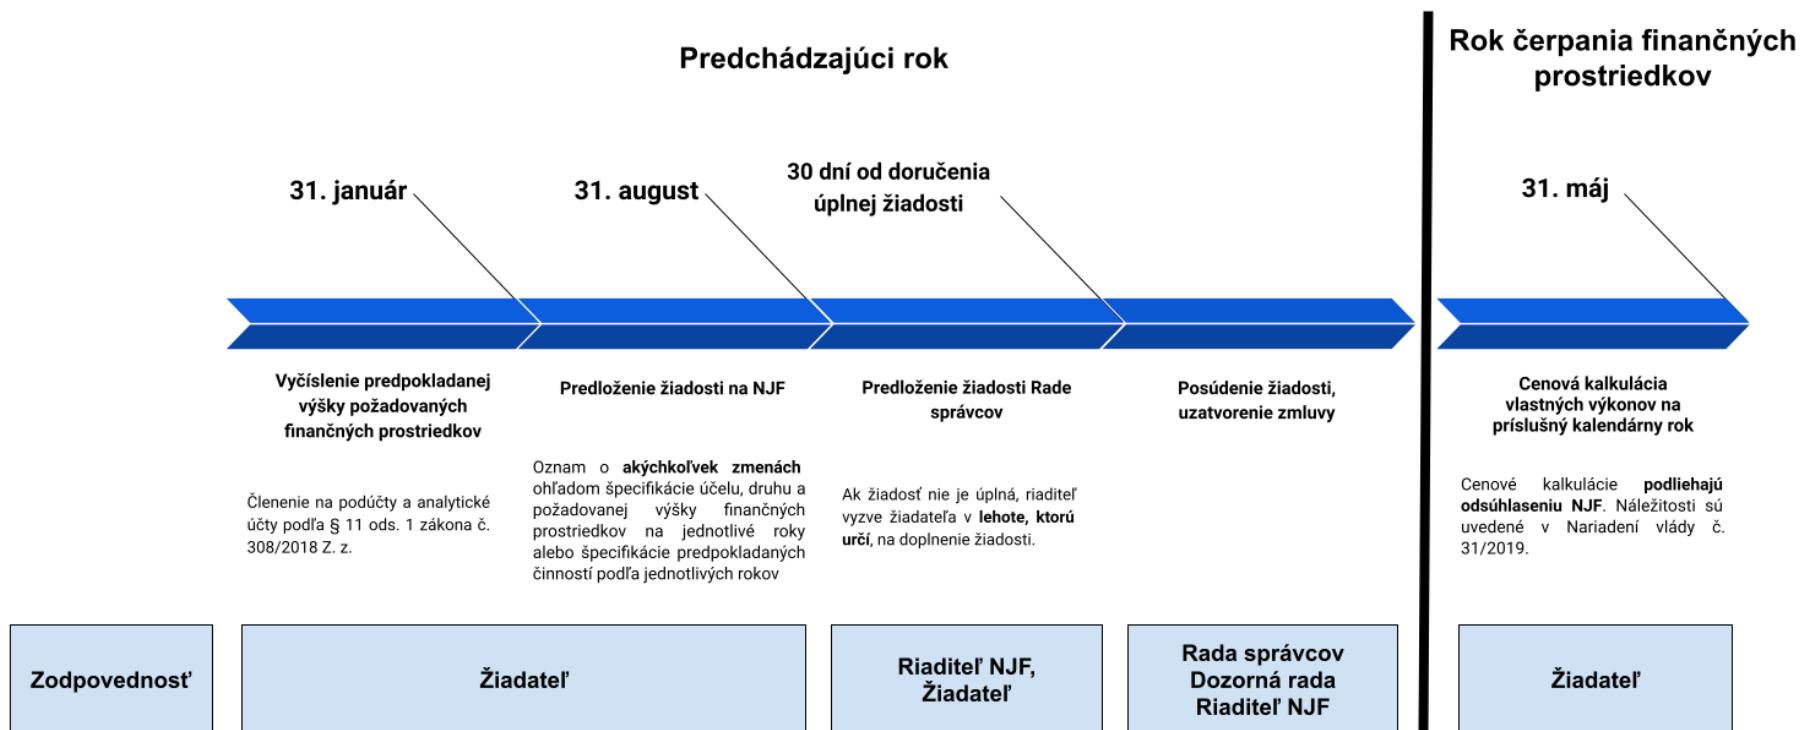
Predchádzajúci rok

Rok čerpania finančných prostriedkov

31. január

31. august

30 dní od doručenia úplnej žiadosti

31. máj

Vyčíslenie predpokladanej výšky požadovaných finančných prostriedkov

Členenie na podúčty a analytické účty podľa § 11 ods. 1 zákona č. 308/2018 Z. z.

Predloženie žiadosti na NJF

Oznam o **akýchkoľvek zmenách** ohľadom špecifikácie účelu, druhu a požadovanej výšky finančných prostriedkov na jednotlivé roky alebo špecifikácie predpokladaných činností podľa jednotlivých rokov

Predloženie žiadosti Rade správcov

Ak žiadosť nie je úplná, riaditeľ vyzve žiadateľa v **lehote, ktorú určí**, na doplnenie žiadosti.

Posúdenie žiadosti, uzatvorenie zmluvy

Cenová kalkulácia vlastných výkonov na príslušný kalendárny rok

Cenové kalkulácie **podliehajú odsúhlaseniu NJF**. Náležitosti sú uvedené v Nariadení vlády č. 31/2019.

| Zodpovednosť | Žiadateľ | Riaditeľ NJF, Žiadateľ | Rada správcov Dozorná rada Riaditeľ NJF | Žiadateľ |
|---|---|---|---|---|